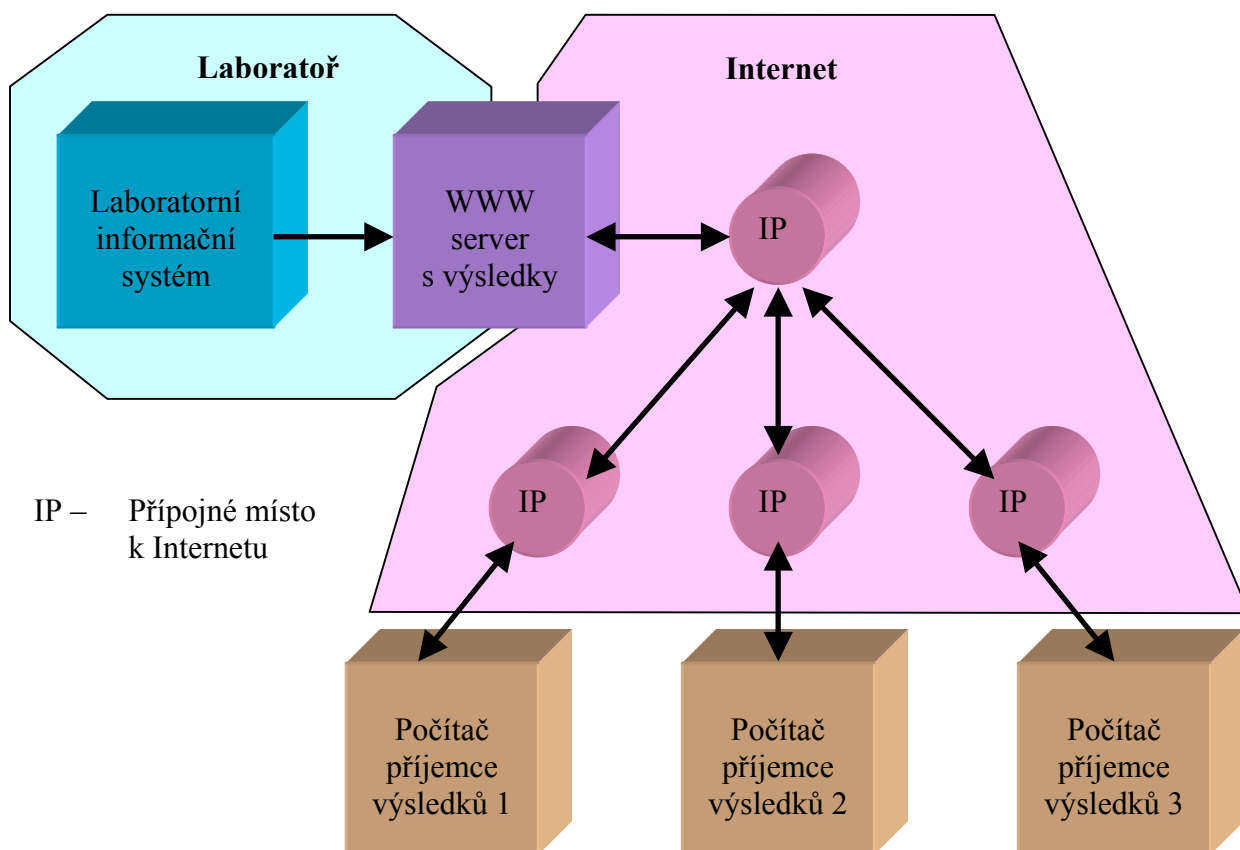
Laboratoř

Internet

Laboratorní informační systém

WWW server s výsledky

IP

IP

IP

IP

IP – Přípojné místo k Internetu

Počítač příjemce výsledků 1

Počítač příjemce výsledků 2

Počítač příjemce výsledků 3